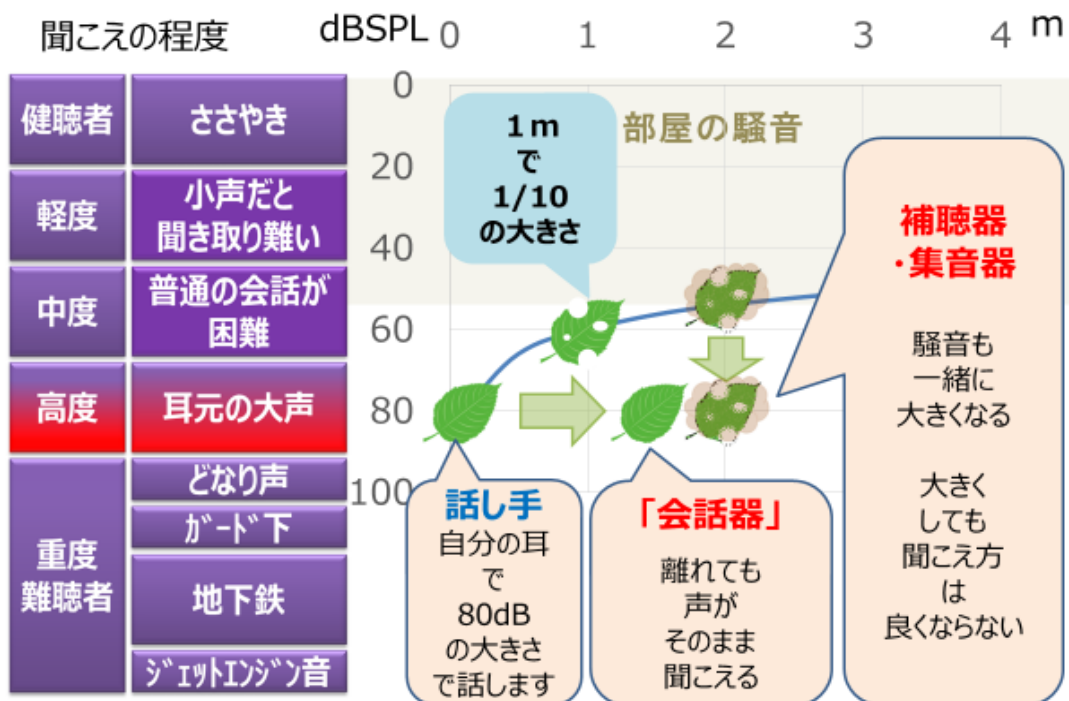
聞こえの程度

dBSPL 0 1 2 3 4 m

0
20
40
60
80
100

| 健聴者 | ささやき |
|---|---|
| 軽度 | 小声だと聞き取り難い |
| 中度 | 普通の会話が困難 |
| 高度 | 耳元の大声 |
| 重度難聴者 | どなり声 |
| | ｶﾞｰﾄﾞ下 |
| | 地下鉄 |
| | ｼﾞｪｯﾄｴﾝｼﾞﾝ音 |

1 m で 1/10 の大きさ

部屋の騒音

補聴器・集音器

騒音も一緒に大きくなる

大きくしても聞こえ方は良くならない

話し手
自分の耳で80dBの大きさで話します

「会話器」
離れても声がそのまま聞こえる